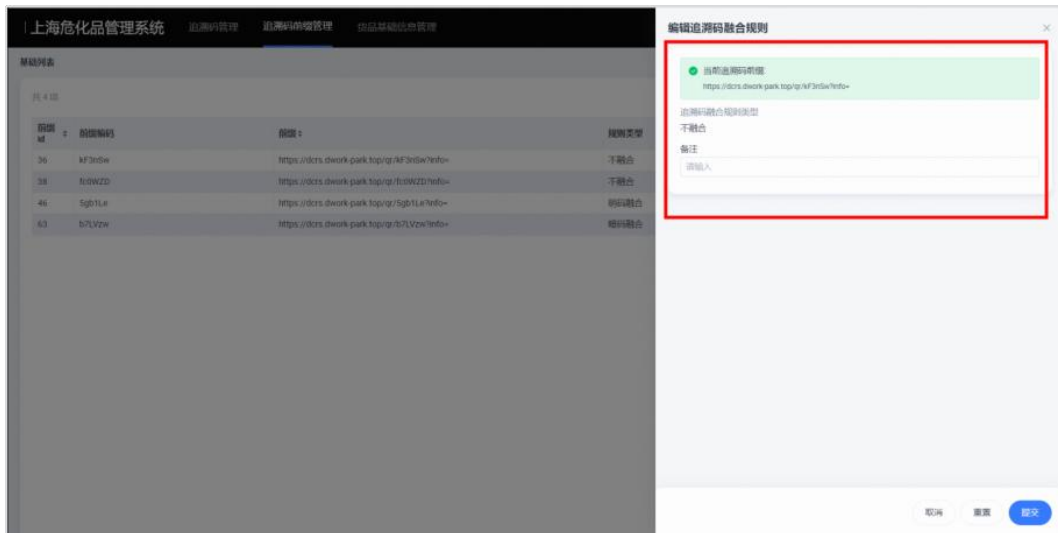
上海危化品管理系统　追溯码管理　追溯码前缀管理　货品基础信息管理

基础列表

共 4 项

| 前缀id | 前缀编码 | 前缀 | 规则类型 |
|---|---|---|---|
| 36 | kF3nSw | https://dcrs.dwork-park.top/qr/kF3nSw?info= | 不融合 |
| 39 | fc0WZD | https://dcrs.dwork-park.top/qr/fc0WZD?info= | 不融合 |
| 46 | 5gb1Le | https://dcrs.dwork-park.top/qr/5gb1Le?info= | 前码融合 |
| 63 | b7LVzw | https://dcrs.dwork-park.top/qr/b7LVzw?info= | 尾码融合 |

编辑追溯码融合规则

×

当前追溯码前缀
https://dcrs.dwork-park.top/qr/kF3nSw?info=

追溯码融合规则类型
不融合

备注
请输入

取消　重置　提交